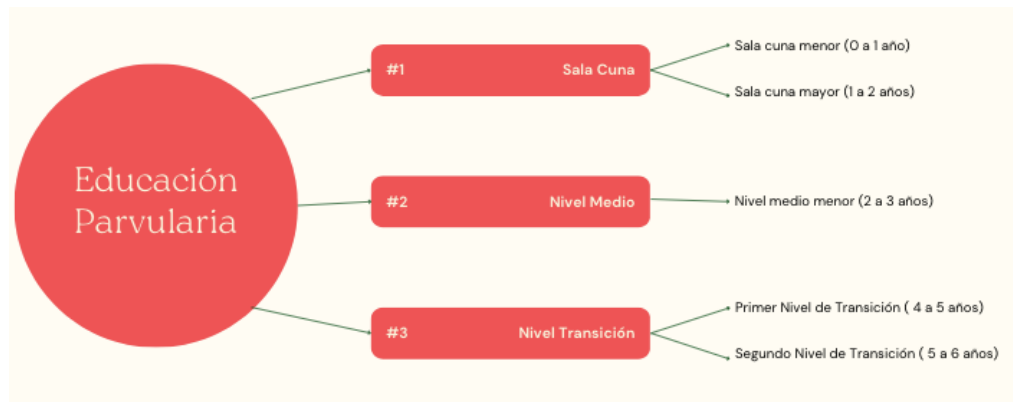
Educación Parvularia

#1 Sala Cuna

Sala cuna menor (0 a 1 año)

Sala cuna mayor (1 a 2 años)

#2 Nivel Medio

Nivel medio menor (2 a 3 años)

#3 Nivel Transición

Primer Nivel de Transición ( 4 a 5 años)

Segundo Nivel de Transición ( 5 a 6 años)